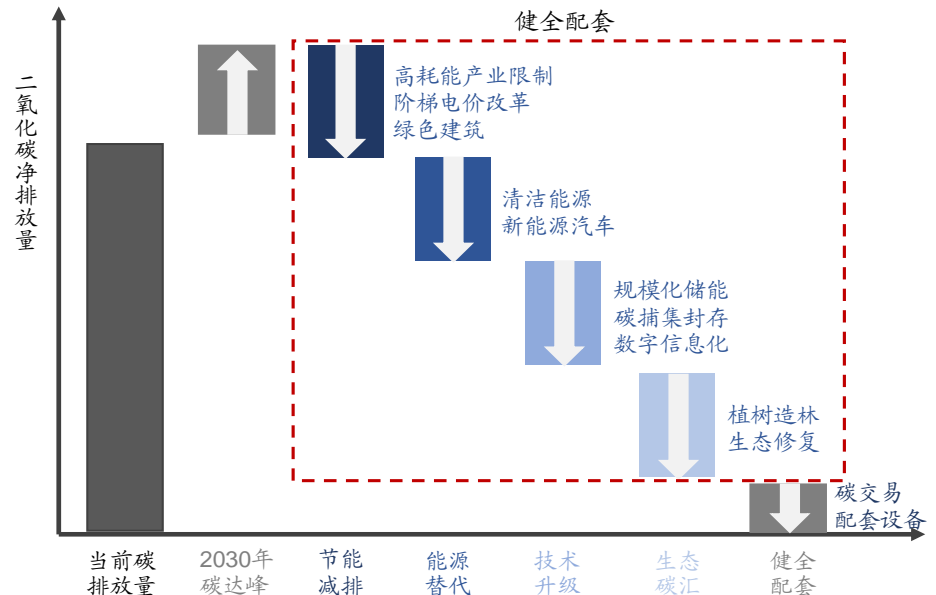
二氧化碳净排放量

健全配套

高耗能产业限制
阶梯电价改革
绿色建筑

清洁能源
新能源汽车

规模化储能
碳捕集封存
数字信息化

植树造林
生态修复

碳交易
配套设备

当前碳排放量

2030年碳达峰

节能减排

能源替代

技术升级

生态碳汇

健全配套